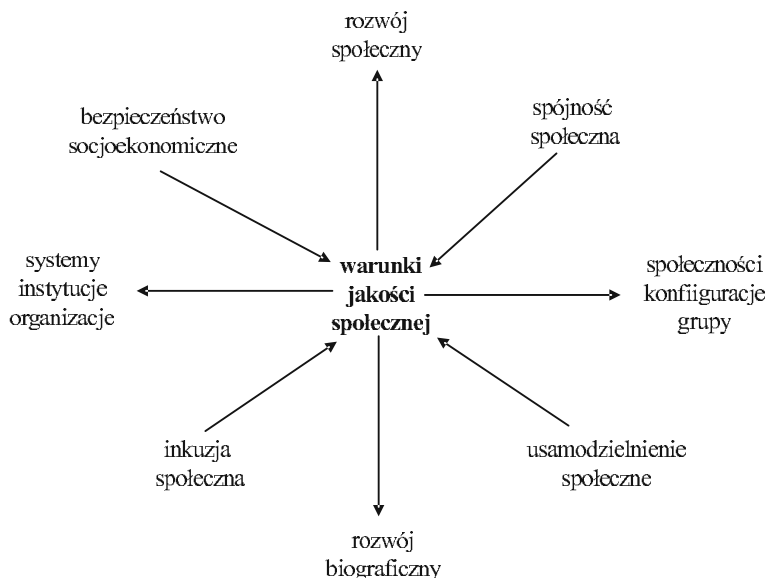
rozwój społeczny

bezpieczeństwo socjoekonomiczne

spójność społeczna

systemy instytucje organizacje

**warunki jakości społecznej**

społeczności konfiiguracje grupy

inkuzja społeczna

usamodzielnienie społeczne

rozwój biograficzny